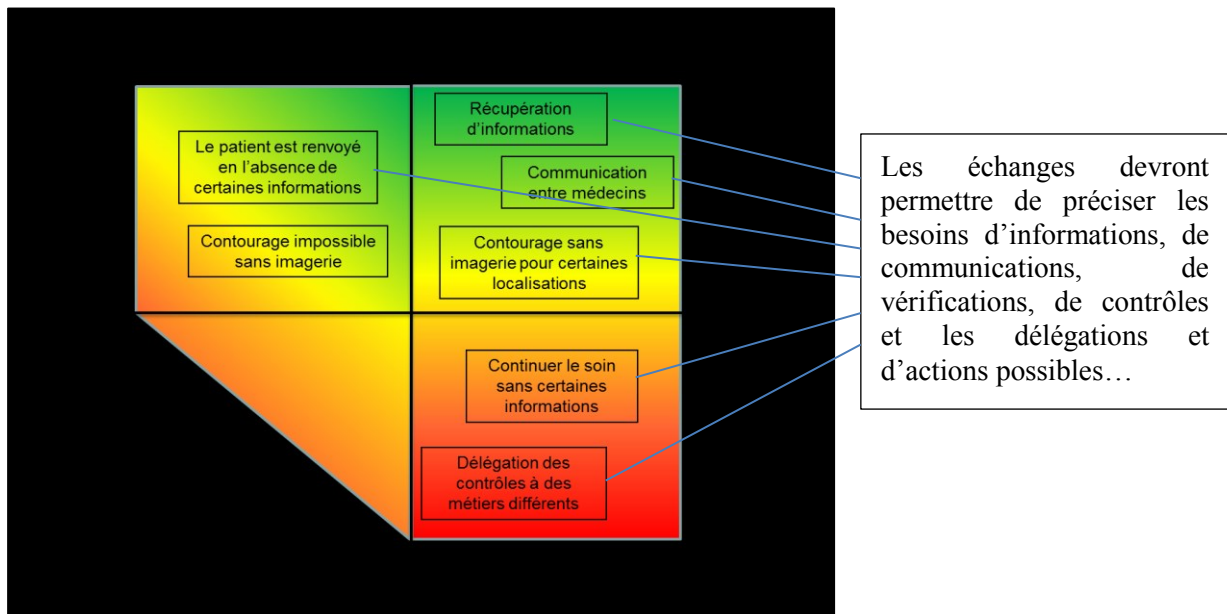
Le patient est renvoyé en l'absence de certaines informations

Contourage impossible sans imagerie

Récupération d'informations

Communication entre médecins

Contourage sans imagerie pour certaines localisations

Continuer le soin sans certaines informations

Délégation des contrôles à des métiers différents

Les échanges devront permettre de préciser les besoins d'informations, de communications, de vérifications, de contrôles et les délégations et d'actions possibles…